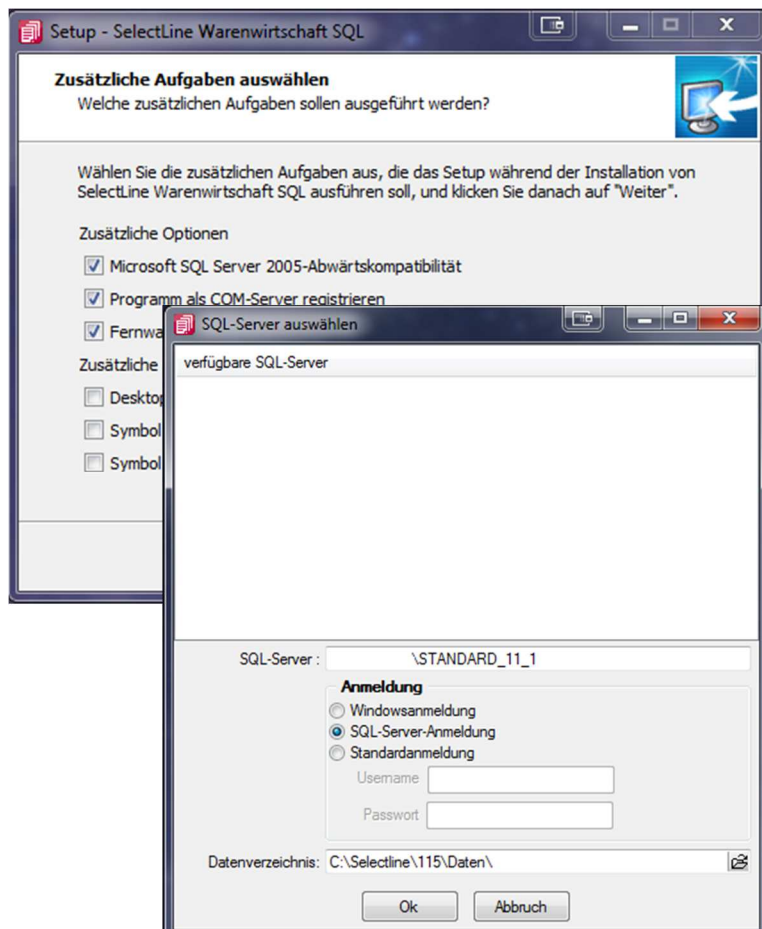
Setup - SelectLine Warenwirtschaft SQL

Zusätzliche Aufgaben auswählen
Welche zusätzlichen Aufgaben sollen ausgeführt werden?

Wählen Sie die zusätzlichen Aufgaben aus, die das Setup während der Installation von SelectLine Warenwirtschaft SQL ausführen soll, und klicken Sie danach auf "Weiter".

Zusätzliche Optionen

Microsoft SQL Server 2005-Abwärtskompatibilität

Programm als COM-Server registrieren

Fernwa

Zusätzliche

Deskto

Symbol

Symbol

SQL-Server auswählen

verfügbare SQL-Server

SQL-Server : \STANDARD_11_1

Anmeldung
Windowsanmeldung
SQL-Server-Anmeldung
Standardanmeldung
Username
Passwort

Datenverzeichnis: C:\Selectline\115\Daten\

Ok
Abbruch